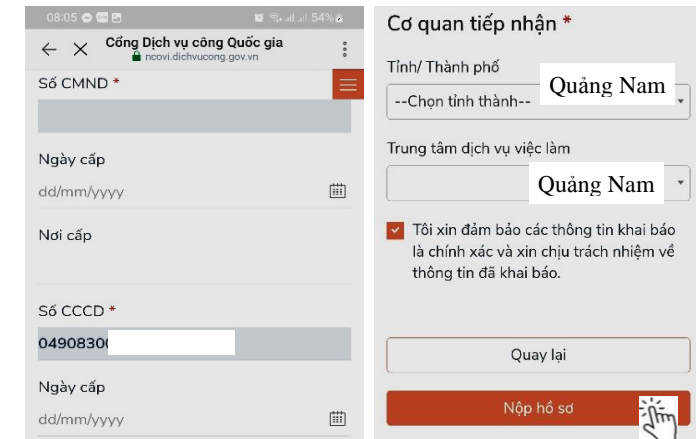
08:05 54%

Cổng Dịch vụ công Quốc gia
ncovi.dichvucong.gov.vn

Số CMND *

Ngày cấp

dd/mm/yyyy

Nơi cấp

Số CCCD *

04908300

Ngày cấp

dd/mm/yyyy

Cơ quan tiếp nhận *

Tỉnh/ Thành phố

--Chọn tỉnh thành--

Quảng Nam

Trung tâm dịch vụ việc làm

Quảng Nam

Tôi xin đảm bảo các thông tin khai báo là chính xác và xin chịu trách nhiệm về thông tin đã khai báo.

Quay lại

Nộp hồ sơ